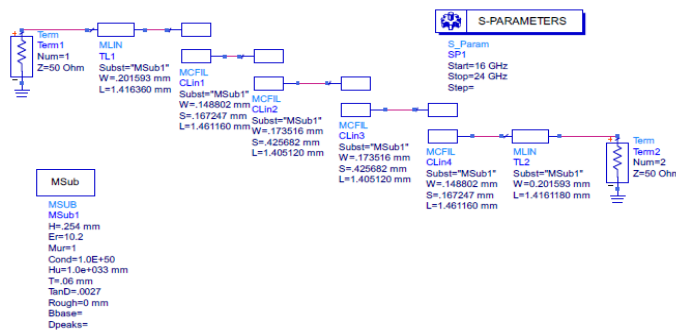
Term
Term1
Num=1
Z=50 Ohm

MLIN
TL1
Subst="MSub1"
W=.201593 mm
L=1.416360 mm

MCFIL
CLin1
Subst="MSub1"
W=.148802 mm
S=.167247 mm
L=1.461160 mm

MCFIL
CLin2
Subst="MSub1"
W=.173516 mm
S=.425682 mm
L=1.405120 mm

MCFIL
CLin3
Subst="MSub1"
W=.173516 mm
S=.425682 mm
L=1.405120 mm

S-PARAMETERS

S_Param
SP1
Start=16 GHz
Stop=24 GHz
Step=

MCFIL
CLin4
Subst="MSub1"
W=.148802 mm
S=.167247 mm
L=1.461160 mm

MLIN
TL2
Subst="MSub1"
W=0.201593 mm
L=1.4161180 mm

Term
Term2
Num=2
Z=50 Ohm

MSub

MSUB
MSub1
H=.254 mm
Er=10.2
Mur=1
Cond=1.0E+50
Hu=1.0e+033 mm
T=.06 mm
TanD=.0027
Rough=0 mm
Bbase=
Dpeaks=